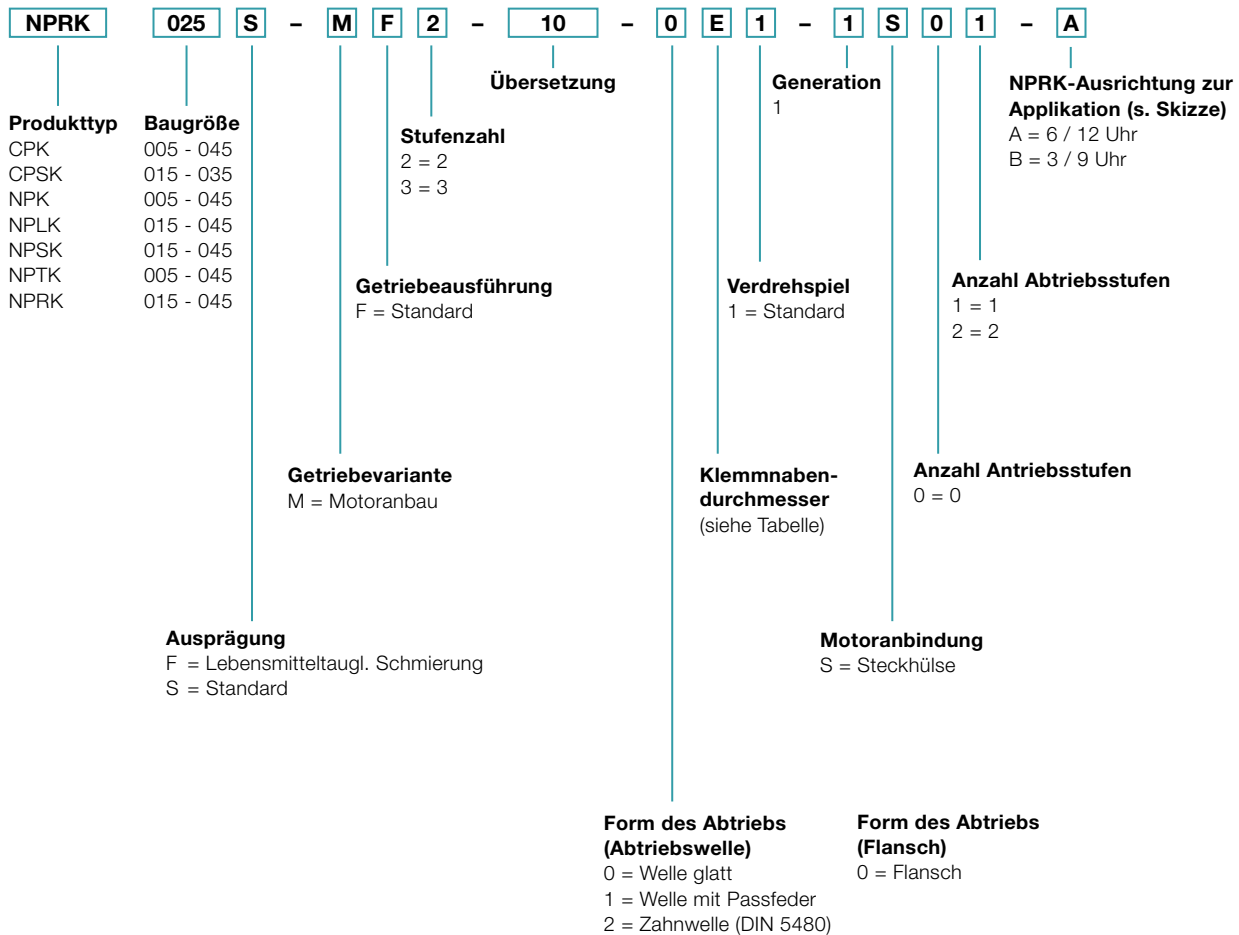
NPRK 025 S – M F 2 – 10 – 0 E 1 – 1 S 0 1 – A

Übersetzung

Generation
1

NPRK-Ausrichtung zur Applikation (s. Skizze)
A = 6 / 12 Uhr
B = 3 / 9 Uhr

| Produkttyp | Baugröße |
|---|---|
| CPK | 005 - 045 |
| CPSK | 015 - 035 |
| NPK | 005 - 045 |
| NPLK | 015 - 045 |
| NPSK | 015 - 045 |
| NPTK | 005 - 045 |
| NPRK | 015 - 045 |

Stufenzahl
2 = 2
3 = 3

Getriebeausführung
F = Standard

Verdrehspiel
1 = Standard

Anzahl Abtriebsstufen
1 = 1
2 = 2

Getriebevariante
M = Motoranbau

Klemmnabendurchmesser
(siehe Tabelle)

Anzahl Antriebsstufen
0 = 0

Ausprägung
F = Lebensmitteltaugl. Schmierung
S = Standard

Motoranbindung
S = Steckhülse

Form des Abtriebs (Abtriebswelle)
0 = Welle glatt
1 = Welle mit Passfeder
2 = Zahnwelle (DIN 5480)

Form des Abtriebs (Flansch)
0 = Flansch